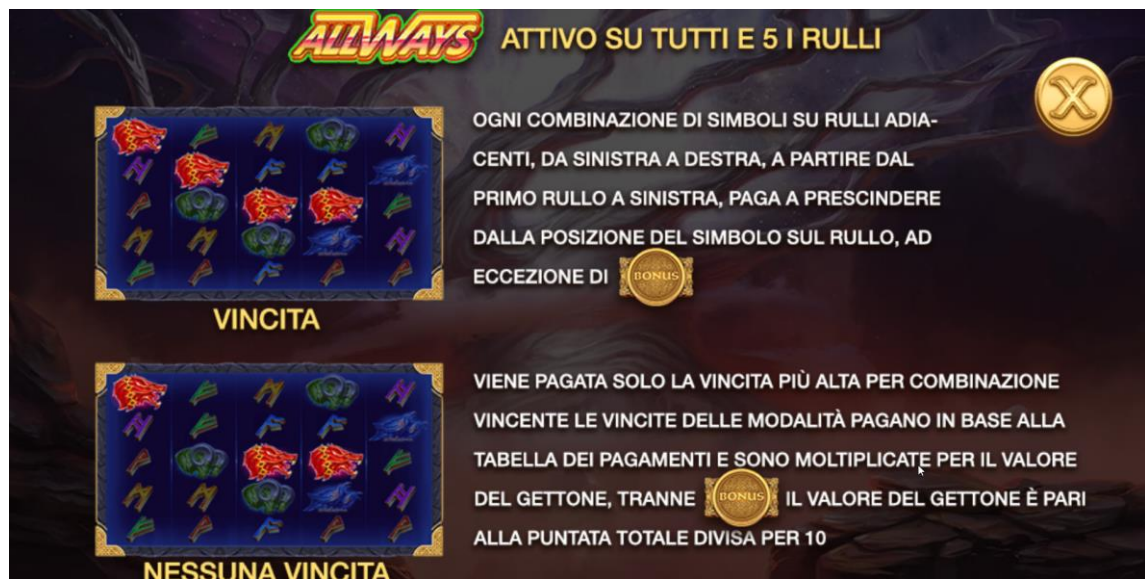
ALLWAYS ATTIVO SU TUTTI E 5 I RULLI

OGNI COMBINAZIONE DI SIMBOLI SU RULLI ADIACENTI, DA SINISTRA A DESTRA, A PARTIRE DAL PRIMO RULLO A SINISTRA, PAGA A PRESCINDERE DALLA POSIZIONE DEL SIMBOLO SUL RULLO, AD ECCEZIONE DI BONUS

VINCITA

VIENE PAGATA SOLO LA VINCITA PIÙ ALTA PER COMBINAZIONE VINCENTE LE VINCITE DELLE MODALITÀ PAGANO IN BASE ALLA TABELLA DEI PAGAMENTI E SONO MOLTIPLICATE PER IL VALORE DEL GETTONE, TRANNE BONUS IL VALORE DEL GETTONE È PARI ALLA PUNTATA TOTALE DIVISA PER 10

NESSUNA VINCITA